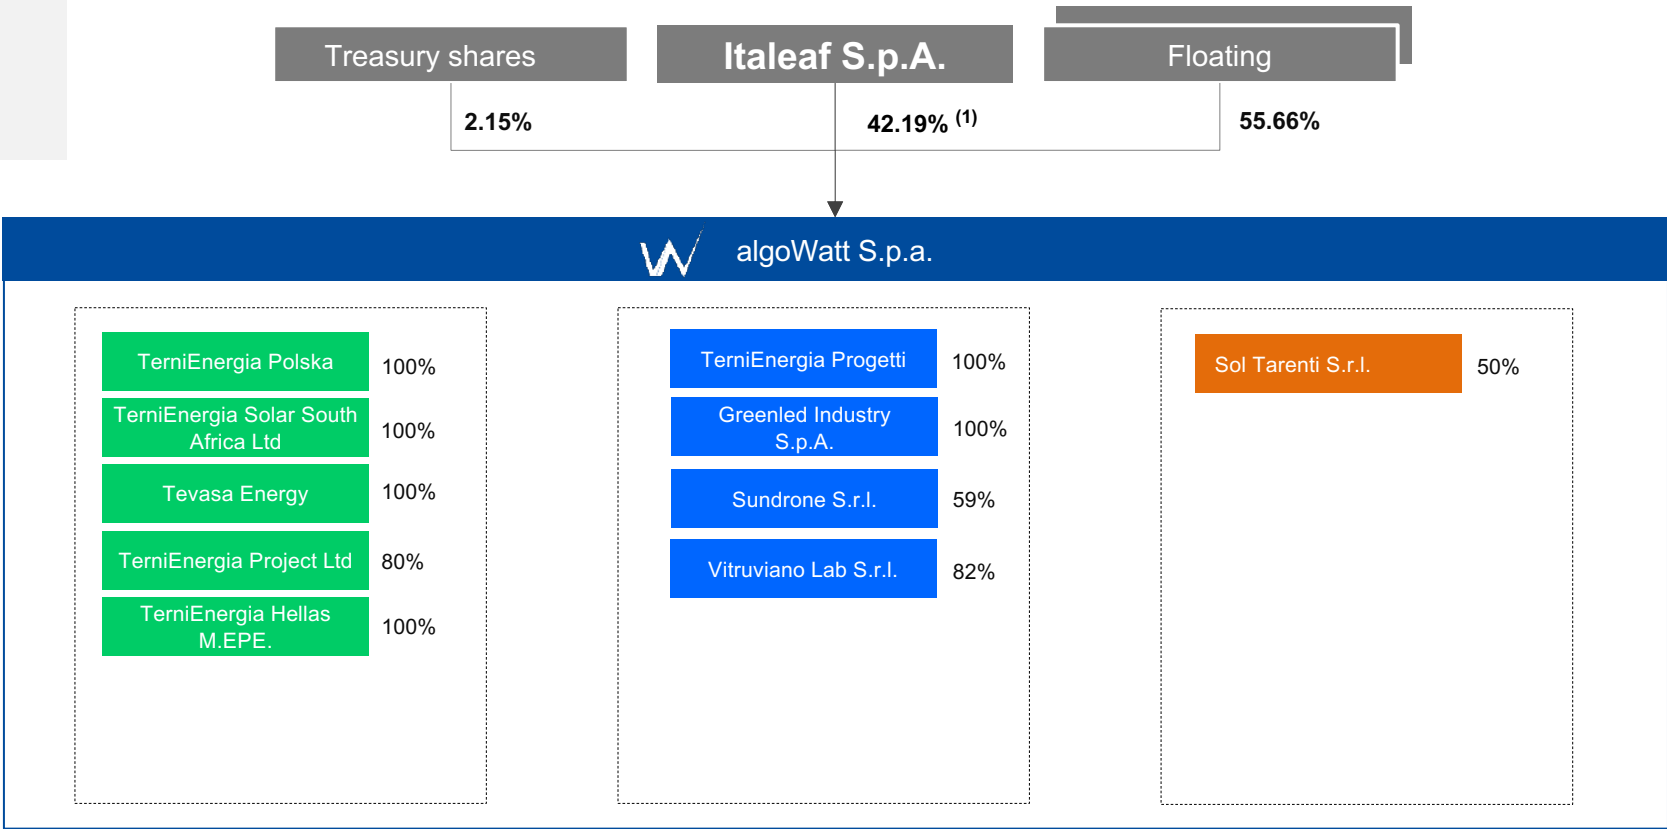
Treasury shares

Italeaf S.p.A.

Floating

2.15%

42.19% $^{(1)}$

55.66%

algoWatt S.p.a.

TerniEnergia Polska 100%

TerniEnergia Solar South Africa Ltd 100%

Tevasa Energy 100%

TerniEnergia Project Ltd 80%

TerniEnergia Hellas M.EPE. 100%

TerniEnergia Progetti 100%

Greenled Industry S.p.A. 100%

Sundrone S.r.l. 59%

Vitruviano Lab S.r.l. 82%

Sol Tarenti S.r.l. 50%